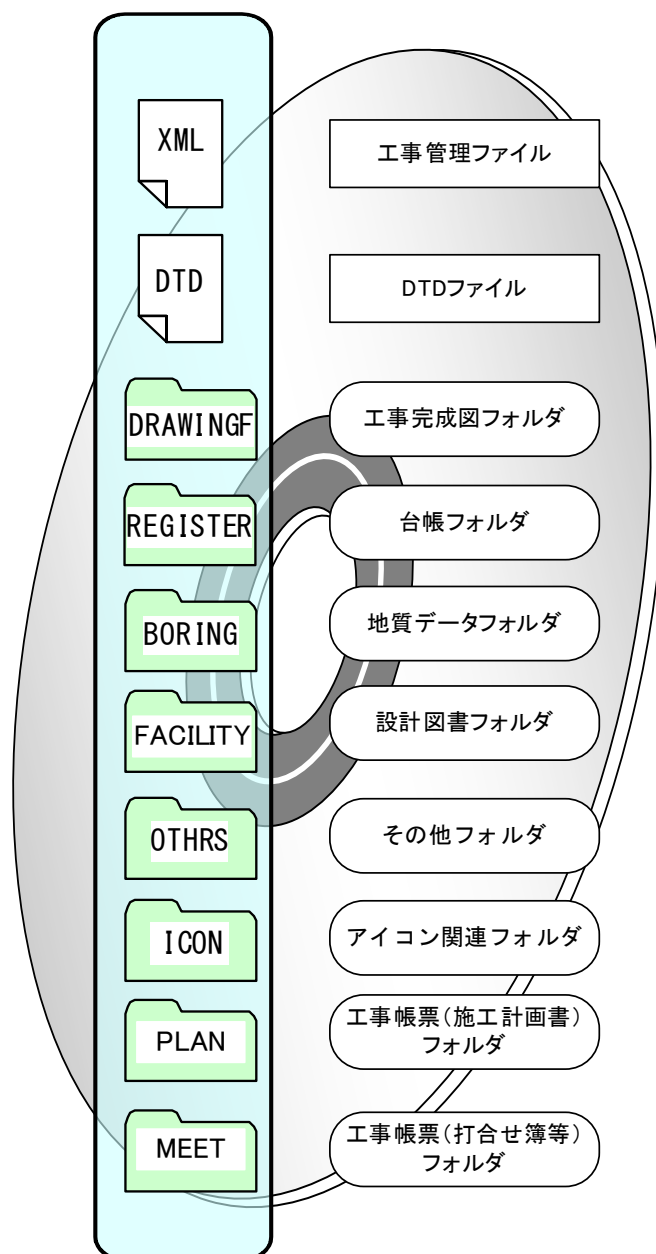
XML
工事管理ファイル

DTD
DTDファイル

DRAWINGF
工事完成図フォルダ

REGISTER
台帳フォルダ

BORING
地質データフォルダ

FACILITY
設計図書フォルダ

OTHRS
その他フォルダ

ICON
アイコン関連フォルダ

PLAN
工事帳票(施工計画書)フォルダ

MEET
工事帳票(打合せ簿等)フォルダ